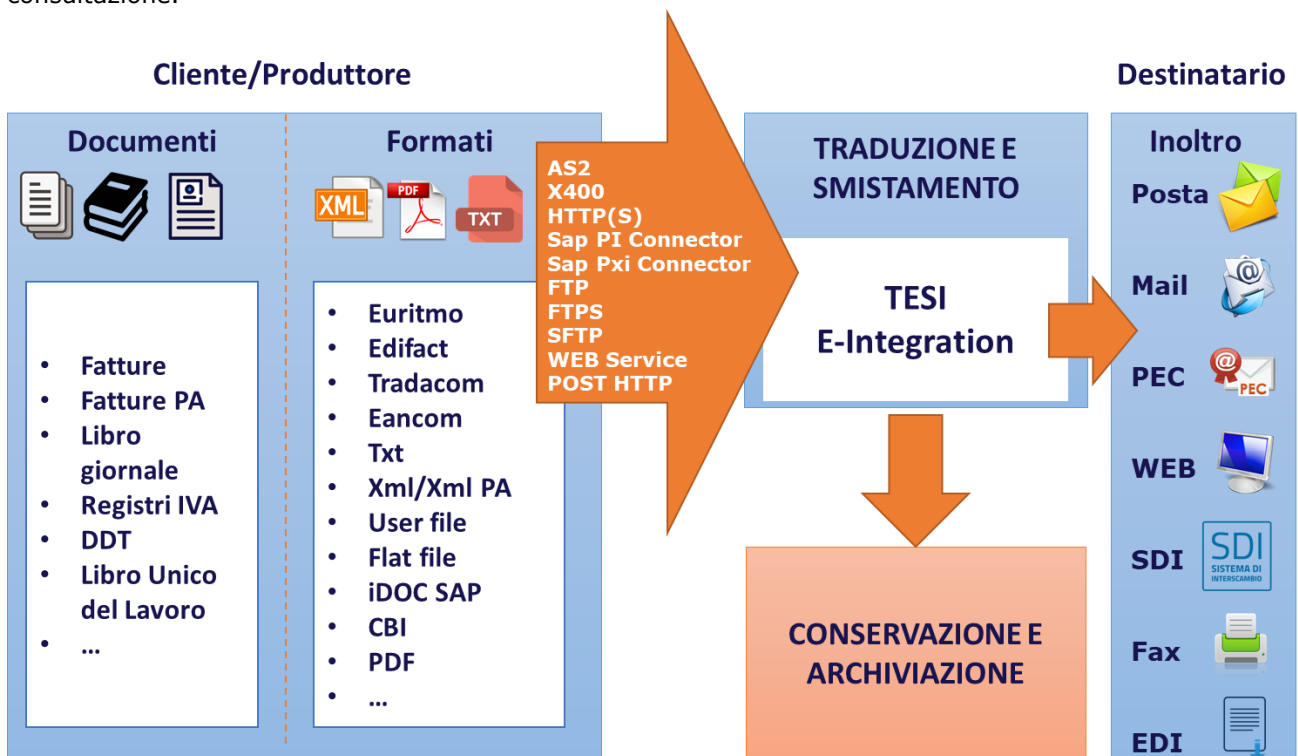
consultazione.

Cliente/Produttore

Destinatario

Documenti

Formati

XML PDF TXT

- Fatture
- Fatture PA
- Libro giornale
- Registri IVA
- DDT
- Libro Unico del Lavoro
- ...

- Euritmo
- Edifact
- Tradacom
- Eancom
- Txt
- Xml/Xml PA
- User file
- Flat file
- iDOC SAP
- CBI
- PDF
- ...

AS2
X400
HTTP(S)
Sap PI Connector
Sap Pxi Connector
FTP
FTPS
SFTP
WEB Service
POST HTTP

TRADUZIONE E SMISTAMENTO

TESI
E-Integration

CONSERVAZIONE E ARCHIVIAZIONE

Inoltro
Posta
Mail
PEC
PEC
WEB
SDI
SDI
SISTEMA DI INTERSCAMBIO
Fax
EDI